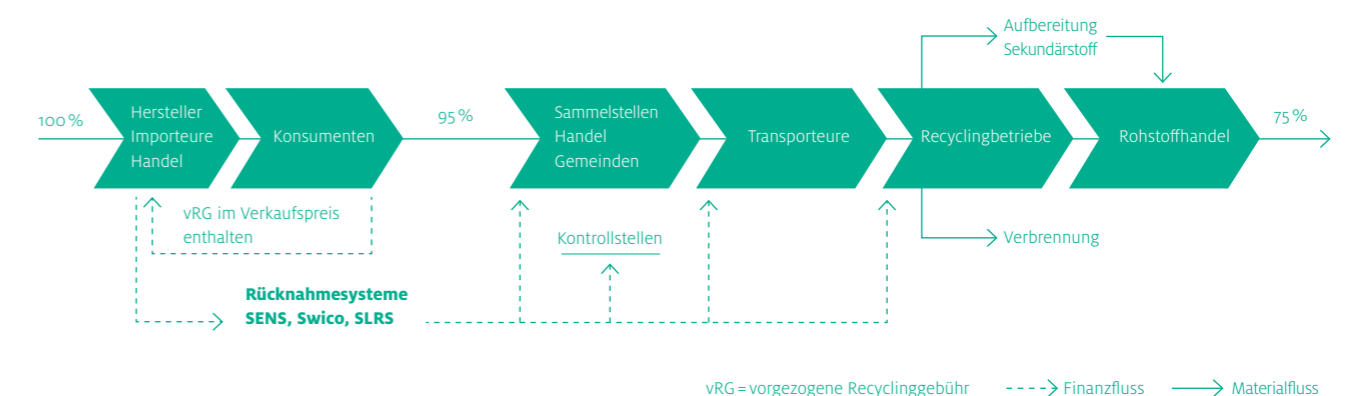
Aufbereitung
Sekundärstoff

100 %

Hersteller
Importeure
Handel

Konsumenten

95 %

Sammelstellen
Handel
Gemeinden

Transporteure

Recyclingbetriebe

Rohstoffhandel

75 %

Verbrennung

vRG im Verkaufspreis enthalten

Kontrollstellen

**Rücknahmesysteme**
**SENS, Swico, SLRS**

vRG = vorgezogene Recyclinggebühr

Finanzfluss

Materialfluss